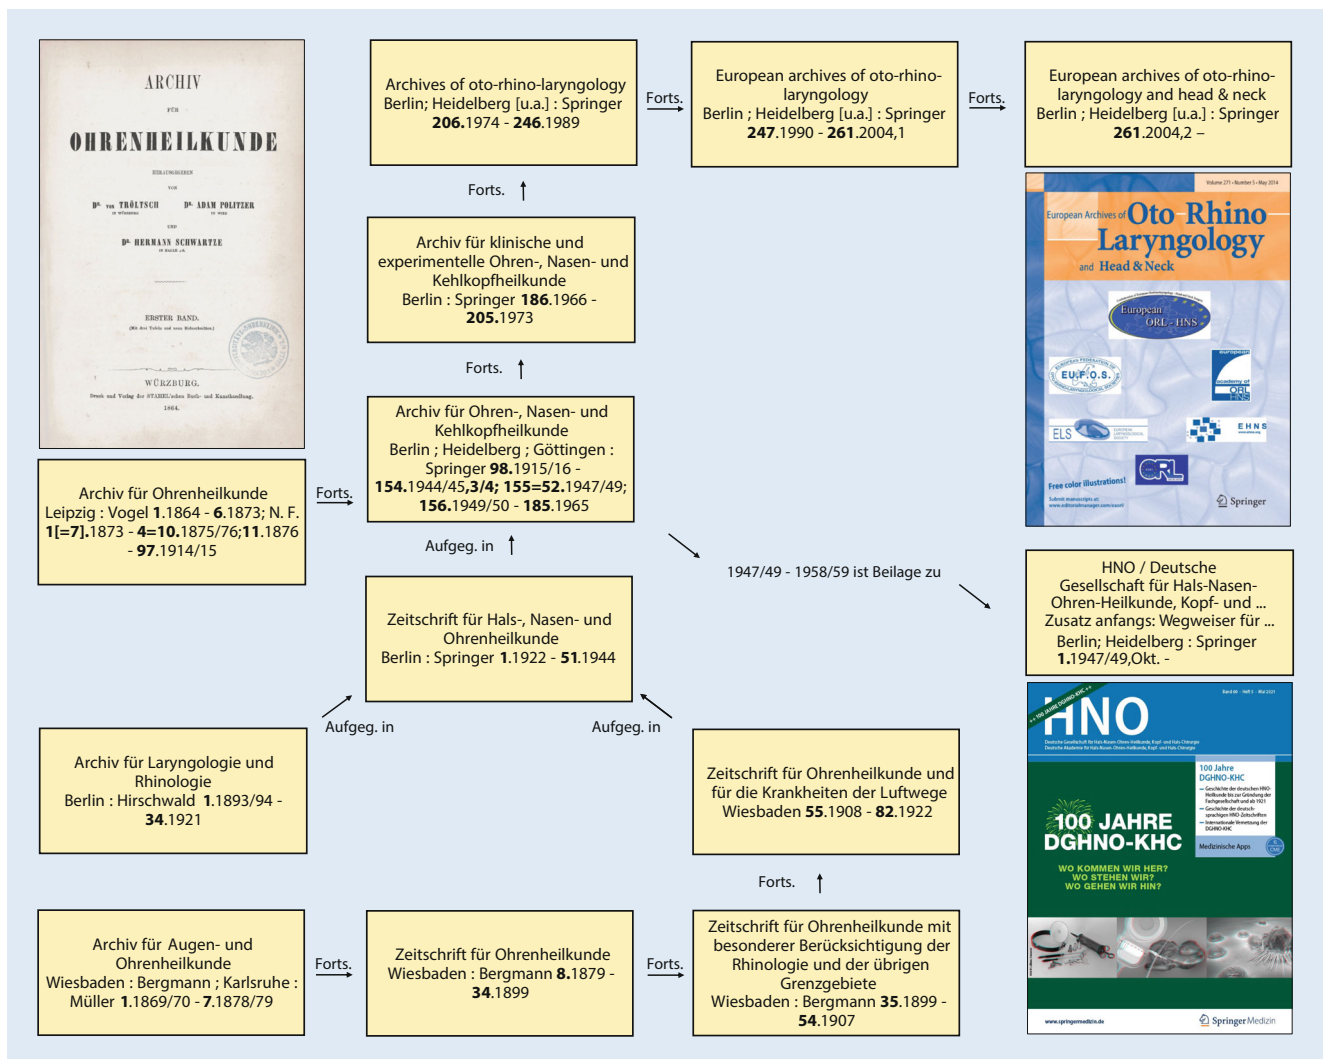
ARCHIV
FÜR
OHRENHEILKUNDE
HERAUSGEGEBEN
VON
Dr. VON TRÖLTSCH IN WÜRZBURG
Dr. ADAM POLITZER IN WIEN
UND
Dr. HERMANN SCHWARTZE IN HALLE a/S.
ERSTER BAND.
(Mit drei Tafeln und neun Holzschnitten.)
WÜRZBURG.
Druck und Verlag der STAHEL'schen Buch- und Kunsthandlung.
1864.

Archives of oto-rhino-laryngology
Berlin; Heidelberg [u.a.] : Springer
**206.**1974 - **246.**1989

Forts.

European archives of oto-rhino-laryngology
Berlin ; Heidelberg [u.a.] : Springer
**247.**1990 - **261.**2004,1

Forts.

European archives of oto-rhino-laryngology and head & neck
Berlin ; Heidelberg [u.a.] : Springer
**261.**2004,2 –

Volume 271 • Number 5 • May 2014
European Archives of Oto Rhino Laryngology and Head & Neck
European ORL - HNS
EUFOS
European academy of ORL HNS
ELS
EHNS
Free color illustrations!
Submit manuscripts at: www.editorialmanager.com/eaorl
Springer

Forts.

Archiv für klinische und experimentelle Ohren-, Nasen- und Kehlkopfheilkunde
Berlin : Springer **186.**1966 - **205.**1973

Forts.

Archiv für Ohren-, Nasen- und Kehlkopfheilkunde
Berlin ; Heidelberg ; Göttingen : Springer **98.**1915/16 - **154.**1944/45,**3/4; 155=52.**1947/49; **156.**1949/50 - **185.**1965

Archiv für Ohrenheilkunde
Leipzig : Vogel **1.**1864 - **6.**1873; N. F. **1[=7].**1873 - **4=10.**1875/76;**11.**1876 - **97.**1914/15

Forts.

Aufgeg. in

1947/49 - 1958/59 ist Beilage zu

HNO / Deutsche Gesellschaft für Hals-Nasen-Ohren-Heilkunde, Kopf- und ...
Zusatz anfangs: Wegweiser für ...
Berlin; Heidelberg : Springer
**1.**1947/49,Okt. -

Zeitschrift für Hals-, Nasen- und Ohrenheilkunde
Berlin : Springer **1.**1922 - **51.**1944

Aufgeg. in

Aufgeg. in

HNO
100 Jahre DGHNO-KHC
100 JAHRE DGHNO-KHC
WO KOMMEN WIR HER?
WO STEHEN WIR?
WO GEHEN WIR HIN?
Medizinische Apps
SpringerMedizin

Archiv für Laryngologie und Rhinologie
Berlin : Hirschwald **1.**1893/94 - **34.**1921

Zeitschrift für Ohrenheilkunde und für die Krankheiten der Luftwege
Wiesbaden **55.**1908 - **82.**1922

Forts.

Archiv für Augen- und Ohrenheilkunde
Wiesbaden : Bergmann ; Karlsruhe : Müller **1.**1869/70 - **7.**1878/79

Forts.

Zeitschrift für Ohrenheilkunde
Wiesbaden : Bergmann **8.**1879 - **34.**1899

Forts.

Zeitschrift für Ohrenheilkunde mit besonderer Berücksichtigung der Rhinologie und der übrigen Grenzgebiete
Wiesbaden : Bergmann **35.**1899 - **54.**1907